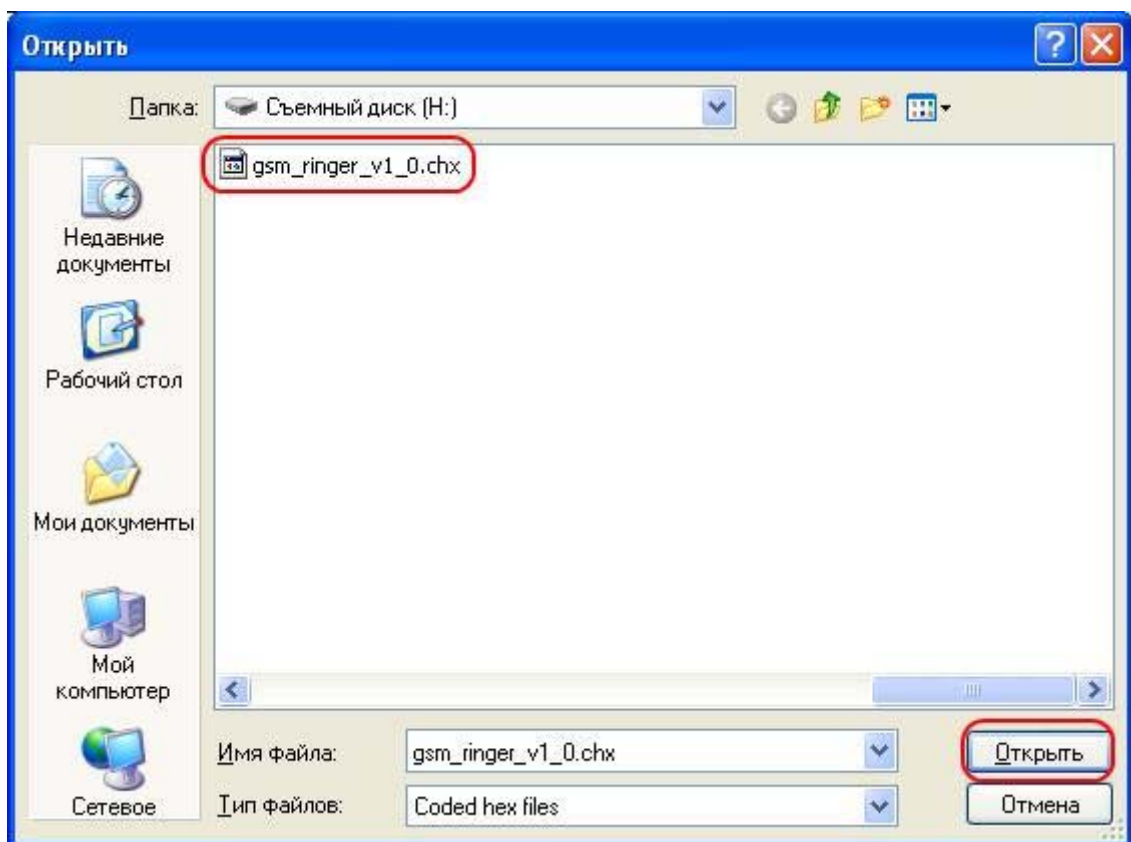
Открыть

Папка: Съемный диск (H:)

gsm_ringer_v1_0.chx

Недавние документы

Рабочий стол

Мои документы

Мой компьютер

Сетевое

Имя файла: gsm_ringer_v1_0.chx

Тип файлов: Coded hex files

Открыть

Отмена